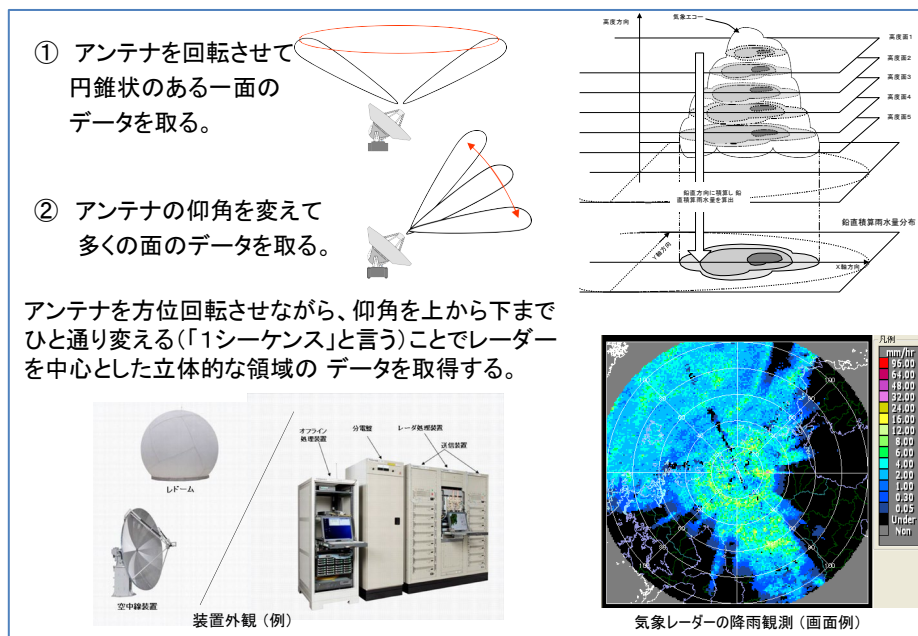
① アンテナを回転させて円錐状のある一面のデータを取る。

② アンテナの仰角を変えて多くの面のデータを取る。

高度方向

気象エコー

高度面1

高度面2

高度面3

高度面4

高度面5

鉛直方向に積算し鉛直積算雨水量を算出

鉛直積算雨水量分布

Y軸方向

X軸方向

アンテナを方位回転させながら、仰角を上から下までひと通り変える(「1シーケンス」と言う)ことでレーダーを中心とした立体的な領域の データを取得する。

レドーム

オフライン処理装置

分電盤

レーダ処理装置

送信装置

空中線装置

装置外観 (例)

凡例
mm/hr
95.00
64.00
48.00
32.00
24.00
16.00
12.00
8.00
6.00
4.00
2.00
1.00
0.30
0.05
Under
Non

気象レーダーの降雨観測 (画面例)